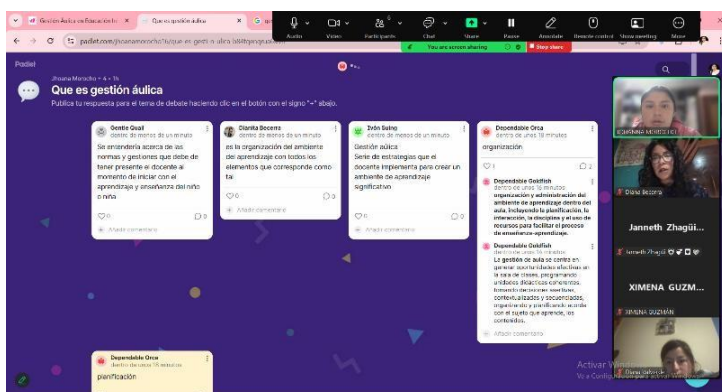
Gestión Áulica en Educación In ×
Que es gestión áulica ×
padlet.com/jhoanamoricho1/que-es-gestion-aulica-lbl8fgpzgxa6om

Audio Video Participants Chat Share Pause Annotate Remote control Show captions More
You are screen sharing
Stop share

Padlet
Jhoana Moricho • 4 • 1h
Que es gestión áulica
Publica tu respuesta para el tema de debate haciendo clic en el botón con el signo "+" abajo.

Gentle Quail
dentro de menos de un minuto
Se entendería acerca de las normas y gestiones que debe de tener presente el docente al momento de iniciar con el aprendizaje y enseñanza del niño o niña
♡0 0
Añadir comentario

Dignita Becerra
dentro de menos de un minuto
es la organización del ambiente del aprendizaje con todos los elementos que corresponde como tal
♡0 0
Añadir comentario

Zvdo Suing
dentro de menos de un minuto
Gestión áulica
Serie de estrategias que el docente implementa para crear un ambiente de aprendizaje significativo
♡0 0
Añadir comentario

Dependable Orca
dentro de unos 18 minutos
organización
♡3 2
Dependable Goldfish
dentro de unos 18 minutos
organización y administración del ambiente de aprendizaje dentro del aula, incluyendo la planificación, la interacción, la disciplina y el uso de recursos para facilitar el proceso de enseñanza-aprendizaje.
Dependable Goldfish
dentro de unos 18 minutos
La gestión de aula se centra en generar oportunidades efectivas en la sala de clases, programando unidades didácticas coherentes, tomando decisiones sensibles, contextualizados y secuenciadas, organizando y planificando acorde con el sujeto que aprende, los contenidos.
Añadir comentario

Dependable Orca
dentro de unos 18 minutos
planificación

JOHANNA MORICHO
Diana Becerra
Janneth Zhagüi...
Janneth Zhagüi
XIMENA GUZM...
XIMENA GUZMÁN
Diana Gabriela

Activar Windows
Ve a Configuración para activar Windows.